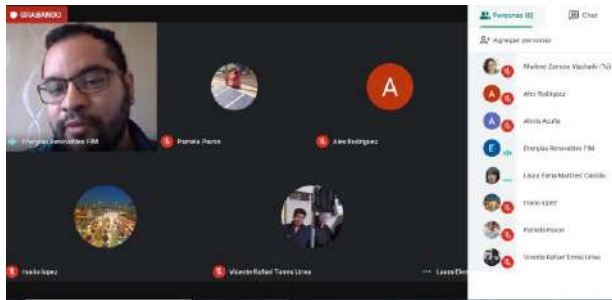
GRABANDO

Energías Renovables FIM

Pamela Pierce

A

Alex Rodriguez

Ivado lopez

Vicente Rafael Torres Urrea

Laura Elena

Personas (8)

Chat

Agregar personas

Marlene Zamora Machado (Tú)

Alex Rodriguez

Alexis Acuña

Energías Renovables FIM

Laura Elena Martinez Castillo

Ivado lopez

Pamela Pierce

Vicente Rafael Torres Urrea